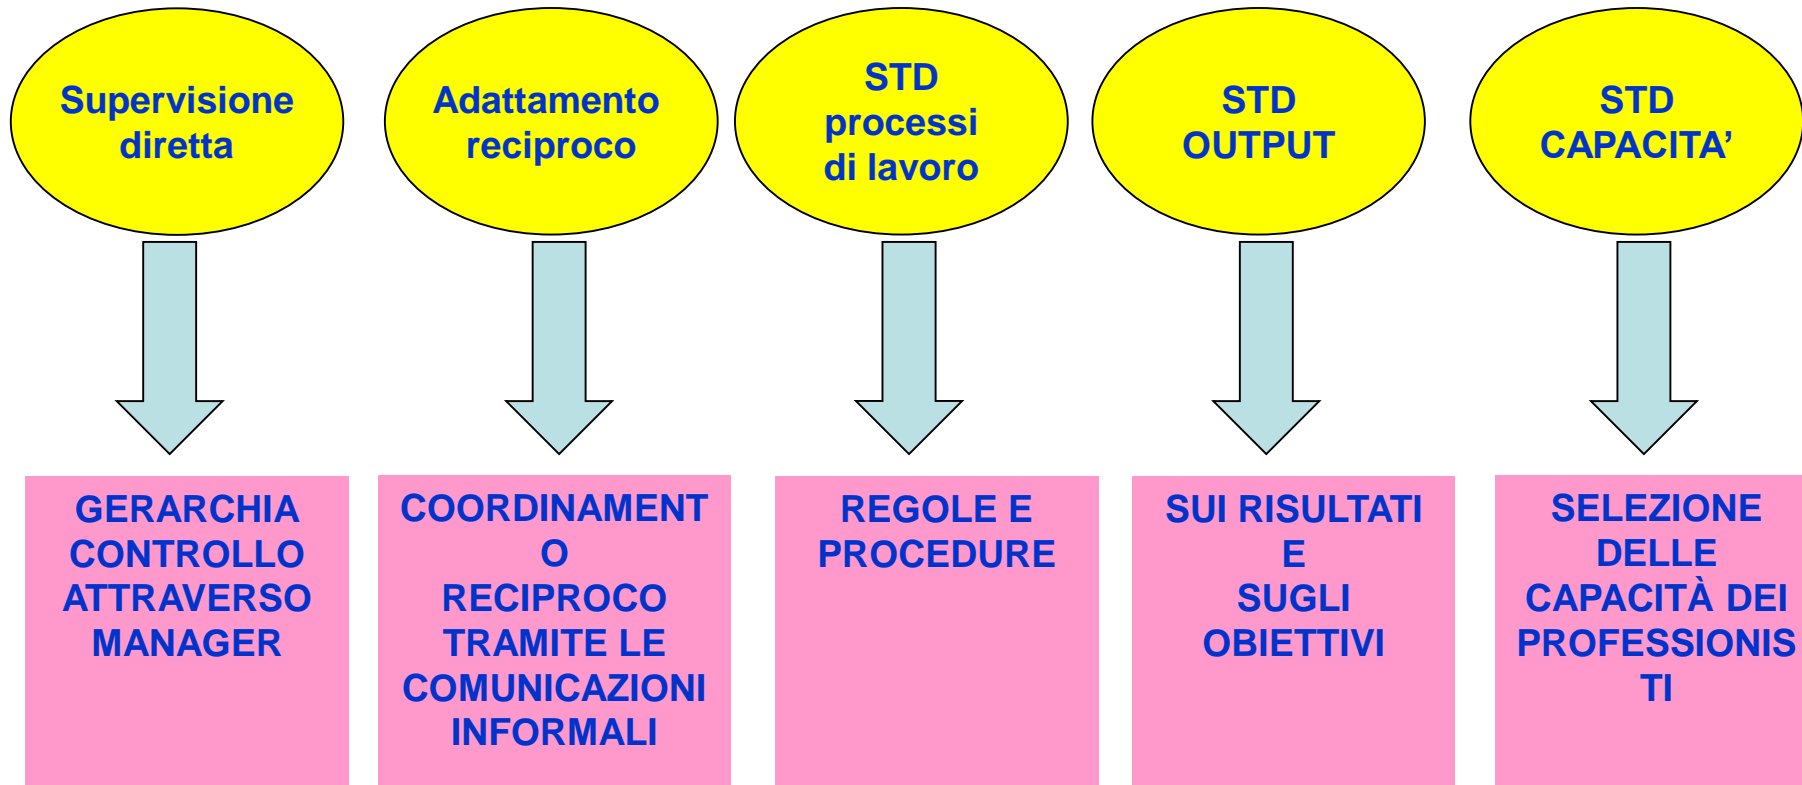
Supervisione diretta

Adattamento reciproco

STD processi di lavoro

STD OUTPUT

STD CAPACITA'

GERARCHIA CONTROLLO ATTRAVERSO MANAGER

COORDINAMENT O RECIPROCO TRAMITE LE COMUNICAZIONI INFORMALI

REGOLE E PROCEDURE

SUI RISULTATI E SUGLI OBIETTIVI

SELEZIONE DELLE CAPACITÀ DEI PROFESSIONIS TI